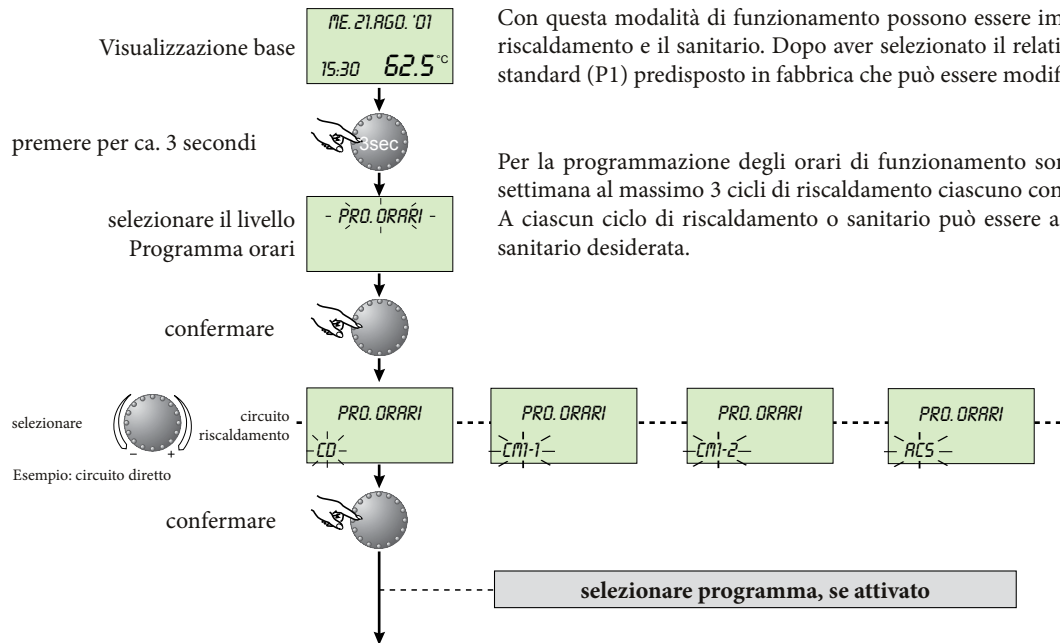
Visualizzazione base

ME. 21.AGO. '01
15:30 62.5°C

premere per ca. 3 secondi

3sec

selezionare il livello Programma orari

- PRO. ORARI -

confermare

selezionare

– +

Esempio: circuito diretto

circuito riscaldamento

PRO. ORARI
CD

PRO. ORARI
CM-1

PRO. ORARI
CM-2

PRO. ORARI
ACS

confermare

selezionare programma, se attivato

Con questa modalità di funzionamento possono essere im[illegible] riscaldamento e il sanitario. Dopo aver selezionato il relati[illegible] standard (P1) predisposto in fabbrica che può essere modif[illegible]

Per la programmazione degli orari di funzionamento so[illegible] settimana al massimo 3 cicli di riscaldamento ciascuno con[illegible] A ciascun ciclo di riscaldamento o sanitario può essere a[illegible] sanitario desiderata.